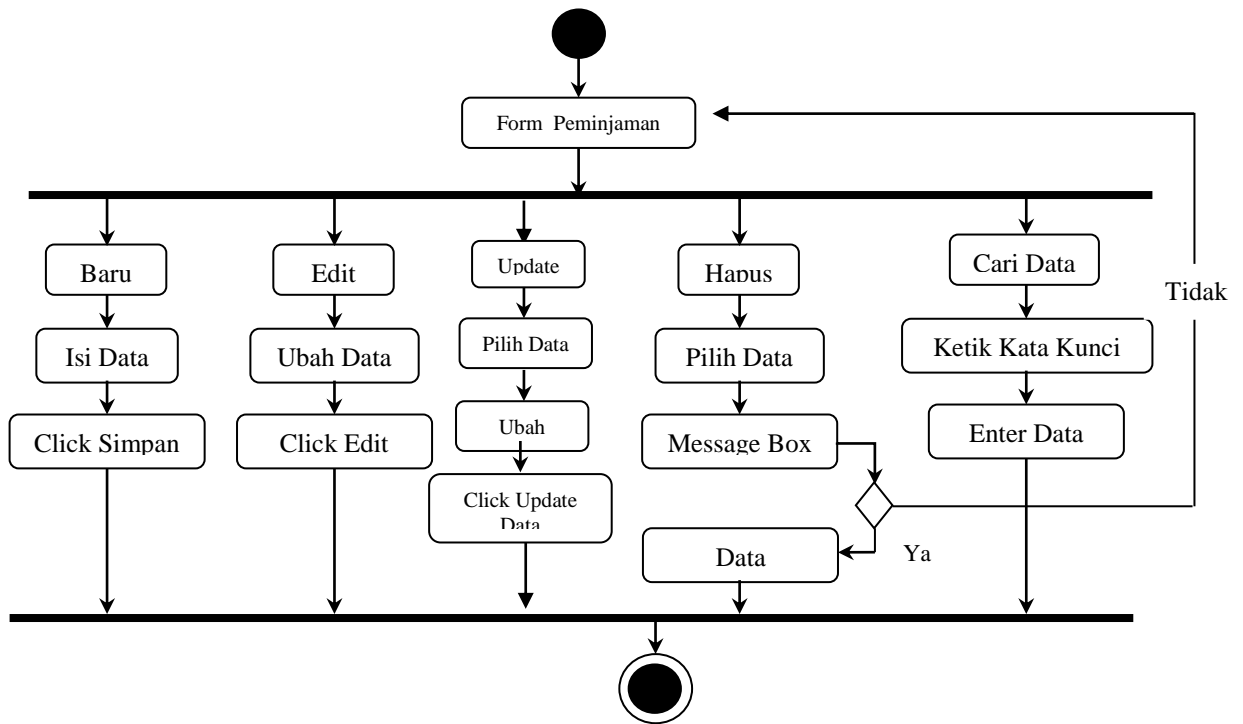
Form Peminjaman

Baru

Isi Data

Click Simpan

Edit

Ubah Data

Click Edit

Update

Pilih Data

Ubah

Click Update Data

Hapus

Pilih Data

Message Box

Data

Ya

Cari Data

Ketik Kata Kunci

Enter Data

Tidak